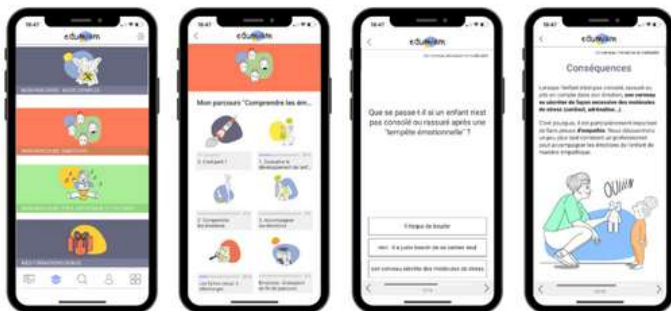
16:47

édumiam

16:47

édumiam

Mon parcours "Comprendre les ém...

1. C'est quoi ?

2. Connaître le développement de l'enfant

3. Comprendre les émotions

4. Accompagner les émotions

16:47

édumiam

Que se passe-t-il si un enfant n'est pas consolé ou rassuré après une "tempête émotionnelle" ?

Il risque de bouder

Rien : il a juste besoin de se calmer seul

Son cerveau sécrète des molécules de stress

16:47

édumiam

Conséquences

Oui